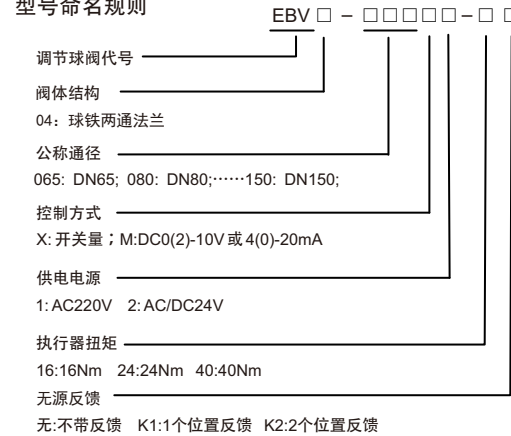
型号命名规则

EBV □ – □□□□□–□ □

调节球阀代号

阀体结构

04：球铁两通法兰

公称通径

065: DN65; 080: DN80;……150: DN150;

控制方式

X: 开关量；M:DC0(2)-10V 或 4(0)-20mA

供电电源

1: AC220V 2: AC/DC24V

执行器扭矩

16:16Nm 24:24Nm 40:40Nm

无源反馈

无:不带反馈 K1:1个位置反馈 K2:2个位置反馈